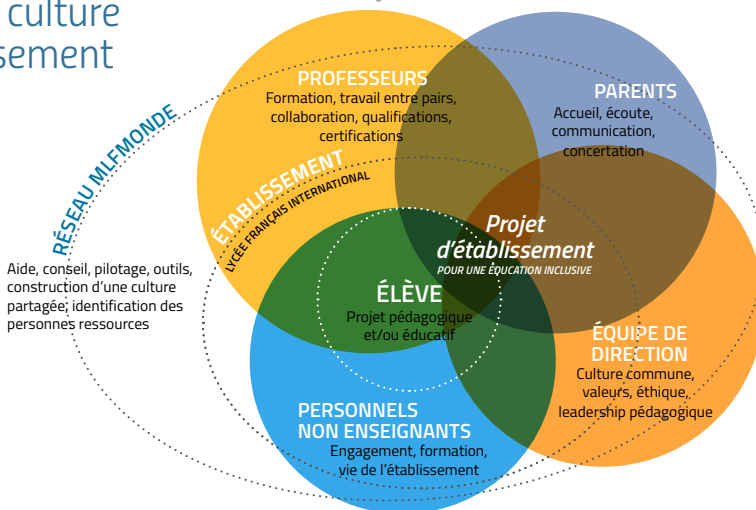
culture
sement

RÉSEAU MLFMONDE

Aide, conseil, pilotage, outils, construction d'une culture partagée, identification des personnes ressources

PROFESSEURS
Formation, travail entre pairs, collaboration, qualifications, certifications

PARENTS
Accueil, écoute, communication, concertation

ÉTABLISSEMENT
LYCÉE FRANÇAIS INTERNATIONAL

Projet d'établissement
POUR UNE ÉDUCATION INCLUSIVE

ÉLÈVE
Projet pédagogique et/ou éducatif

ÉQUIPE DE DIRECTION
Culture commune, valeurs, éthique, leadership pédagogique

PERSONNELS NON ENSEIGNANTS
Engagement, formation, vie de l'établissement